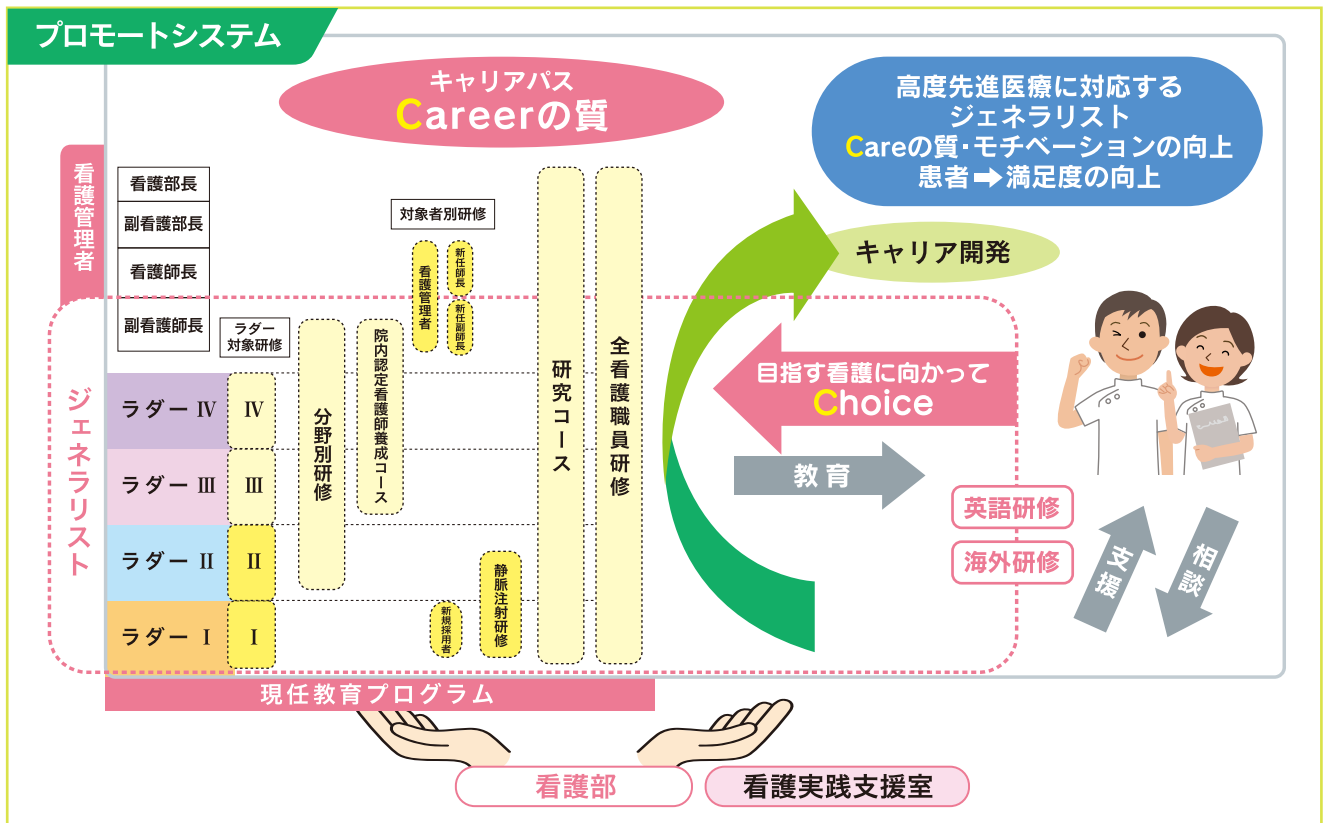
プロモートシステム

キャリアパス
Careerの質

高度先進医療に対応する
ジェネラリスト
Careの質・モチベーションの向上
患者➡満足度の向上

看護管理者

看護部長
副看護部長
看護師長
副看護師長

対象者別研修

看護管理者
新任師長
新任副師長

ラダー対象研修

分野別研修

院内認定看護師養成コース

研究コース

全看護職員研修

キャリア開発

ジェネラリスト

ラダー Ⅳ　Ⅳ
ラダー Ⅲ　Ⅲ
ラダー Ⅱ　Ⅱ
ラダー Ⅰ　Ⅰ

目指す看護に向かって
Choice

教育

英語研修
海外研修

支援
相談

静脈注射研修
新規採用者

現任教育プログラム

看護部
看護実践支援室